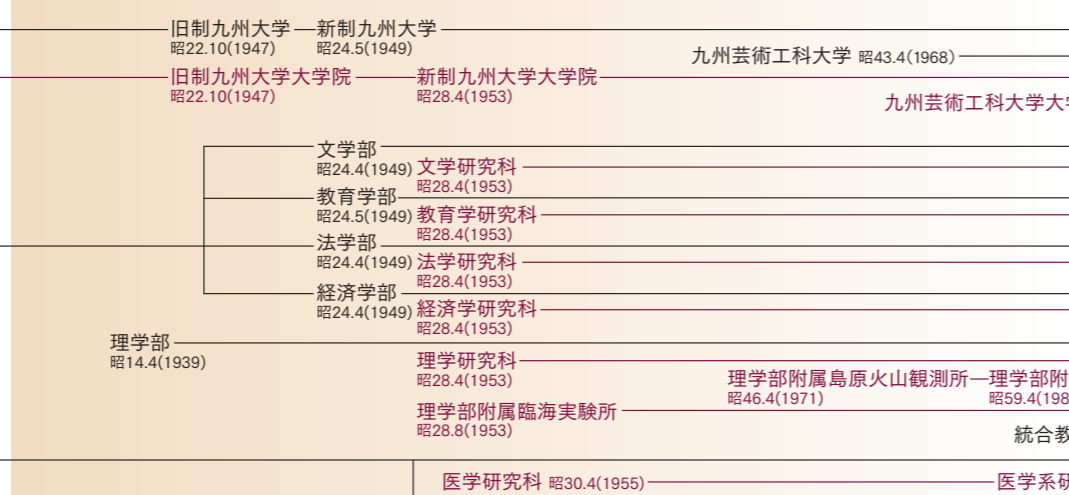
旧制九州大学 昭22.10(1947)
新制九州大学 昭24.5(1949)
九州芸術工科大学 昭43.4(1968)
旧制九州大学大学院 昭22.10(1947)
新制九州大学大学院 昭28.4(1953)
九州芸術工科大学大学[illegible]
文学部 昭24.4(1949)
文学研究科 昭28.4(1953)
教育学部 昭24.5(1949)
教育学研究科 昭28.4(1953)
法学部 昭24.4(1949)
法学研究科 昭28.4(1953)
経済学部 昭24.4(1949)
経済学研究科 昭28.4(1953)
理学部 昭14.4(1939)
理学研究科 昭28.4(1953)
理学部附属島原火山観測所 昭46.4(1971)
理学部附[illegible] 昭59.4(198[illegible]
理学部附属臨海実験所 昭28.8(1953)
統合教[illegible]
医学研究科 昭30.4(1955)
医学系研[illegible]